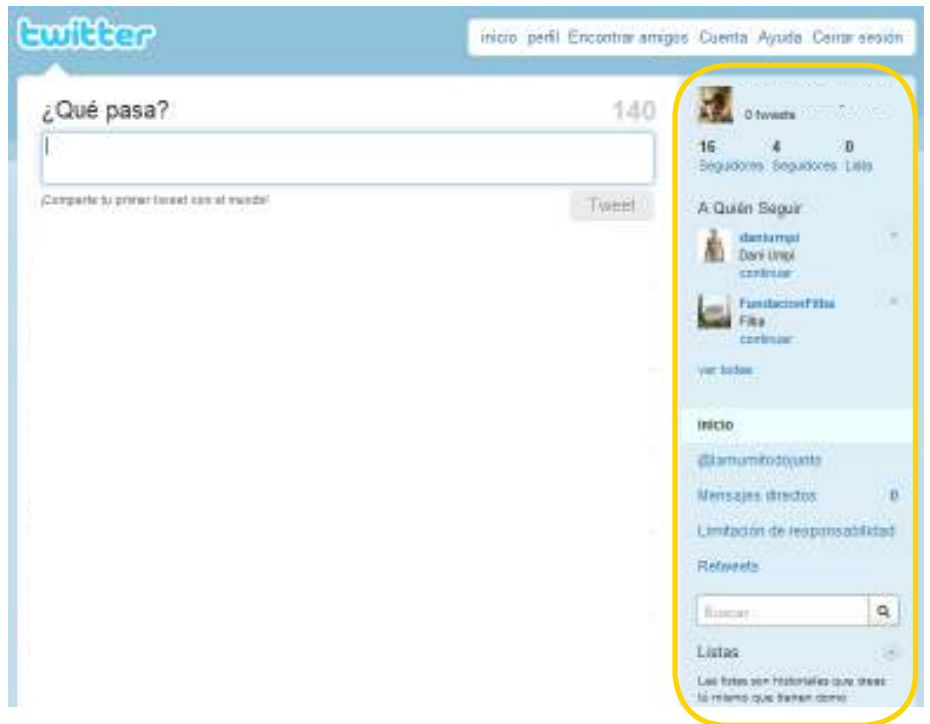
twitter

inicio perfil Encontrar amigos Cuenta Ayuda Cerrar sesión

¿Qué pasa?

140

Comparte tu primer tweet con el mundo!

Tweet

0 tweets

16 Seguidores 4 Seguidores 0 Lista

A Quién Seguir

daniumpi
Dani Umpi
continuar

FundacionFiliba
Filba
continuar

ver todos

inicio

@lamumitodojunto

Mensajes directos 0

Limitación de responsabilidad

Retweets

Buscar

Listas

Las listas son historiales que crees lo mismo que tienen como